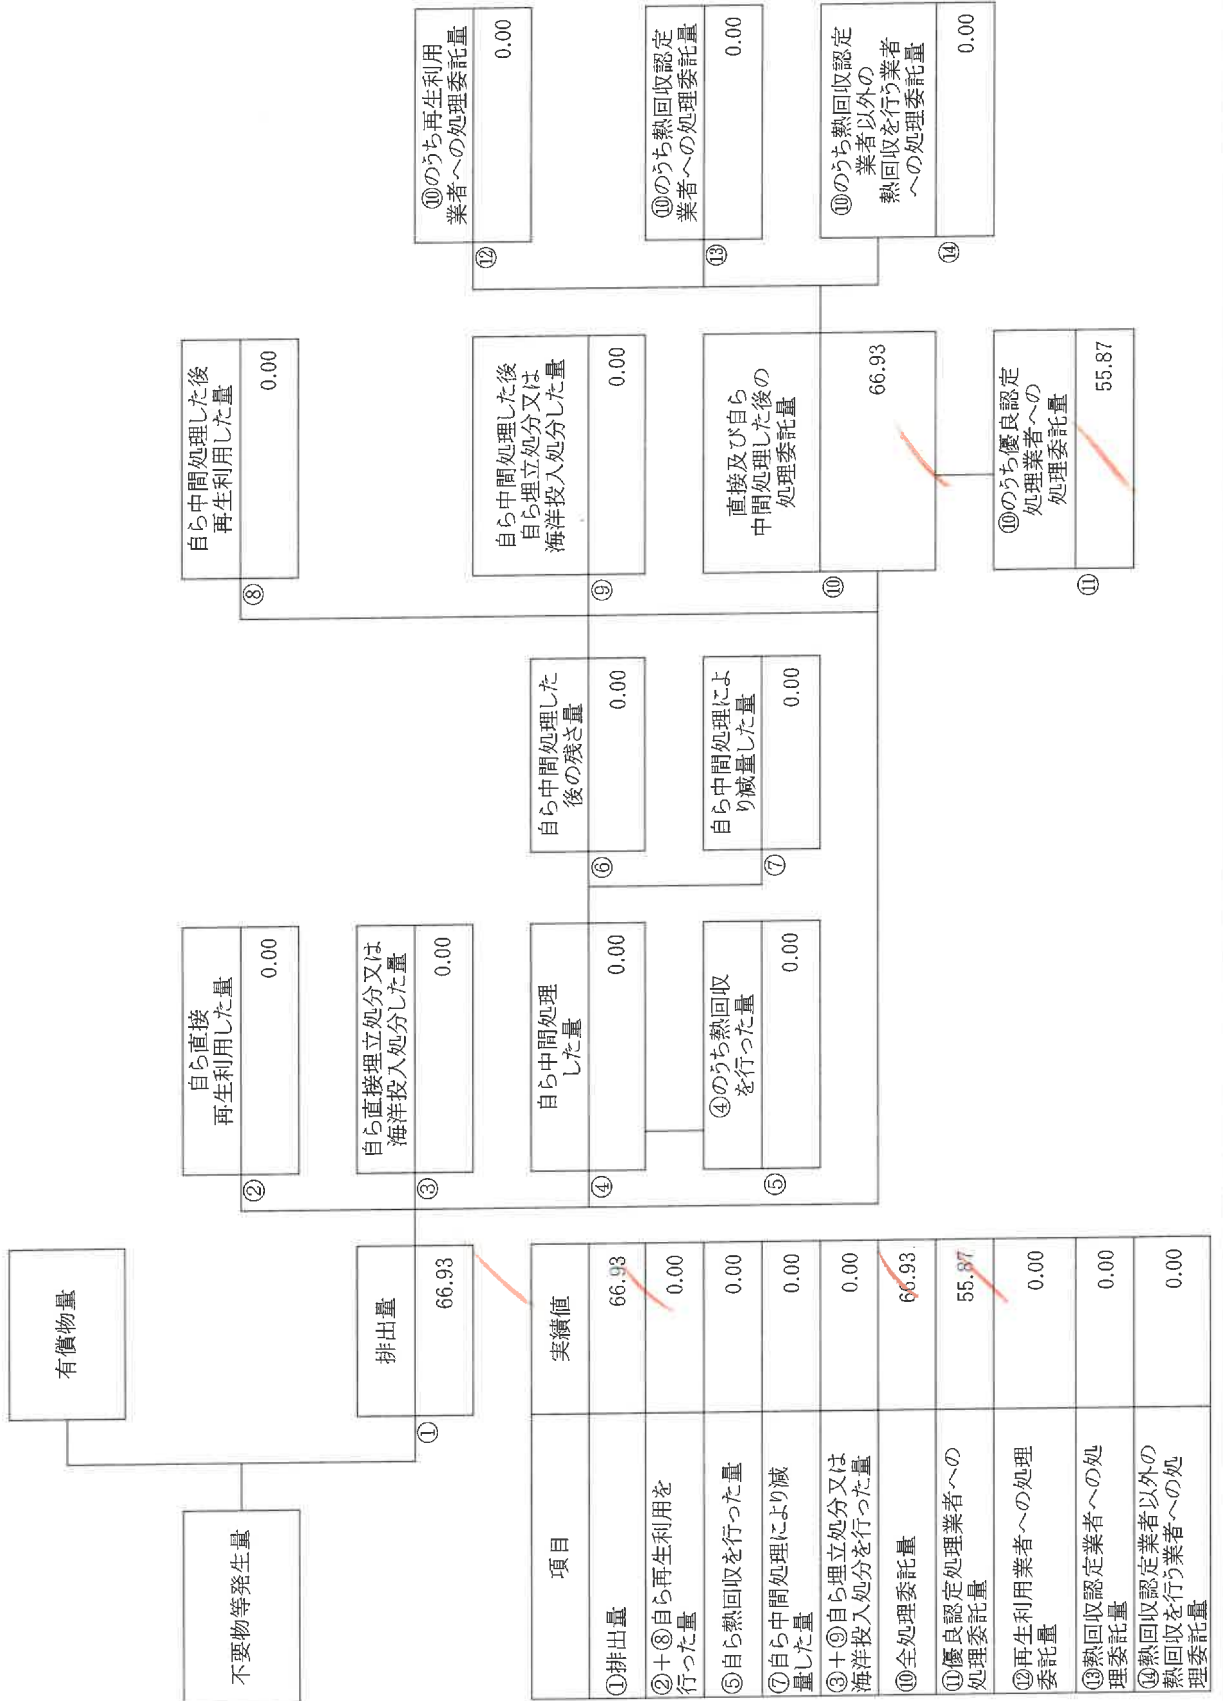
不要物等発生量

有償物量

① 排出量 66.93

② 自ら直接再生利用した量 0.00

③ 自ら直接埋立処分又は海洋投入処分した量 0.00

④ 自ら中間処理した量 0.00

⑤ ④のうち熱回収を行った量 0.00

⑥ 自ら中間処理した後の残さ量 0.00

⑦ 自ら中間処理により減量した量 0.00

⑧ 自ら中間処理した後再生利用した量 0.00

⑨ 自ら中間処理した後自ら埋立処分又は海洋投入処分した量 0.00

⑩ 直接及び自ら中間処理した後の処理委託量 66.93

⑪ ⑩のうち優良認定処理業者への処理委託量 55.87

⑫ ⑩のうち再生利用業者への処理委託量 0.00

⑬ ⑩のうち熱回収認定業者への処理委託量 0.00

⑭ ⑩のうち熱回収認定業者以外の熱回収を行う業者への処理委託量 0.00

| 項目 | 実績値 |
|---|---|
| ①排出量 | 66.93 |
| ②＋⑧自ら再生利用を行った量 | 0.00 |
| ⑤自ら熱回収を行った量 | 0.00 |
| ⑦自ら中間処理により減量した量 | 0.00 |
| ③＋⑨自ら埋立処分又は海洋投入処分を行った量 | 0.00 |
| ⑩全処理委託量 | 66.93 |
| ⑪優良認定処理業者への処理委託量 | 55.87 |
| ⑫再生利用業者への処理委託量 | 0.00 |
| ⑬熱回収認定業者への処理委託量 | 0.00 |
| ⑭熱回収認定業者以外の熱回収を行う業者への処理委託量 | 0.00 |